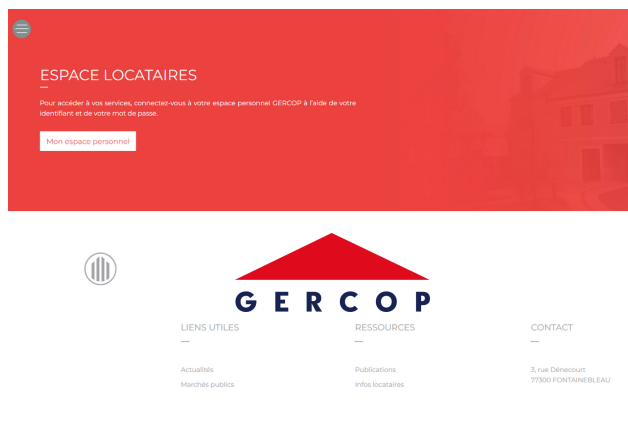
ESPACE LOCATAIRES

Pour accéder à vos services, connectez-vous à votre espace personnel GERCOP à l'aide de votre identifiant et de votre mot de passe.

Mon espace personnel

GERCOP

LIENS UTILES

Actualités
Marchés publics

RESSOURCES

Publications
Infos locataires

CONTACT

3, rue Dénecourt
77300 FONTAINEBLEAU